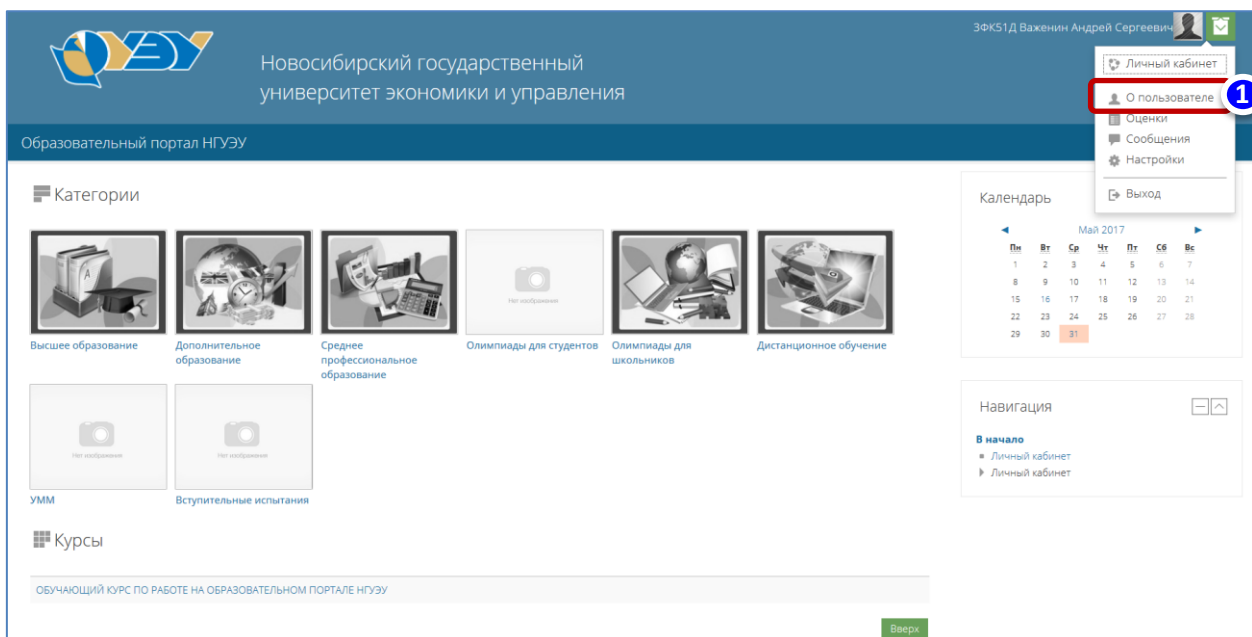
ЗФК51Д Важенин Андрей Сергеевич

Новосибирский государственный университет экономики и управления

Личный кабинет
О пользователе
1
Оценки
Сообщения
Настройки
Выход

Образовательный портал НГУЭУ

Категории

Нет изображения

Высшее образование
Дополнительное образование
Среднее профессиональное образование
Олимпиады для студентов
Олимпиады для школьников
Дистанционное обучение

Нет изображения
Нет изображения

УММ
Вступительные испытания

Курсы

ОБУЧАЮЩИЙ КУРС ПО РАБОТЕ НА ОБРАЗОВАТЕЛЬНОМ ПОРТАЛЕ НГУЭУ

Вверх

Календарь

◄ Май 2017 ►

| Пн | Вт | Ср | Чт | Пт | Сб | Вс |
|---|---|---|---|---|---|---|
| 1 | 2 | 3 | 4 | 5 | 6 | 7 |
| 8 | 9 | 10 | 11 | 12 | 13 | 14 |
| 15 | 16 | 17 | 18 | 19 | 20 | 21 |
| 22 | 23 | 24 | 25 | 26 | 27 | 28 |
| 29 | 30 | 31 | | | | |

Навигация

В начало
Личный кабинет
Личный кабинет